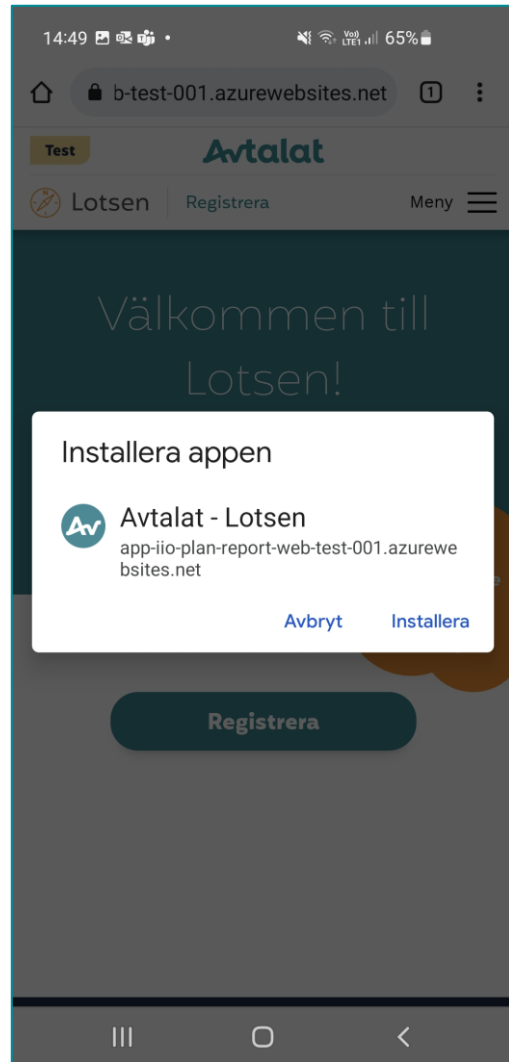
14:49 65%

b-test-001.azurewebsites.net 1

Test Avtalat

Lotsen Registrera Meny

Välkommen till Lotsen!

Installera appen

Av Avtalat - Lotsen
app-iio-plan-report-web-test-001.azurewebsites.net

Avbryt Installera

Registrera